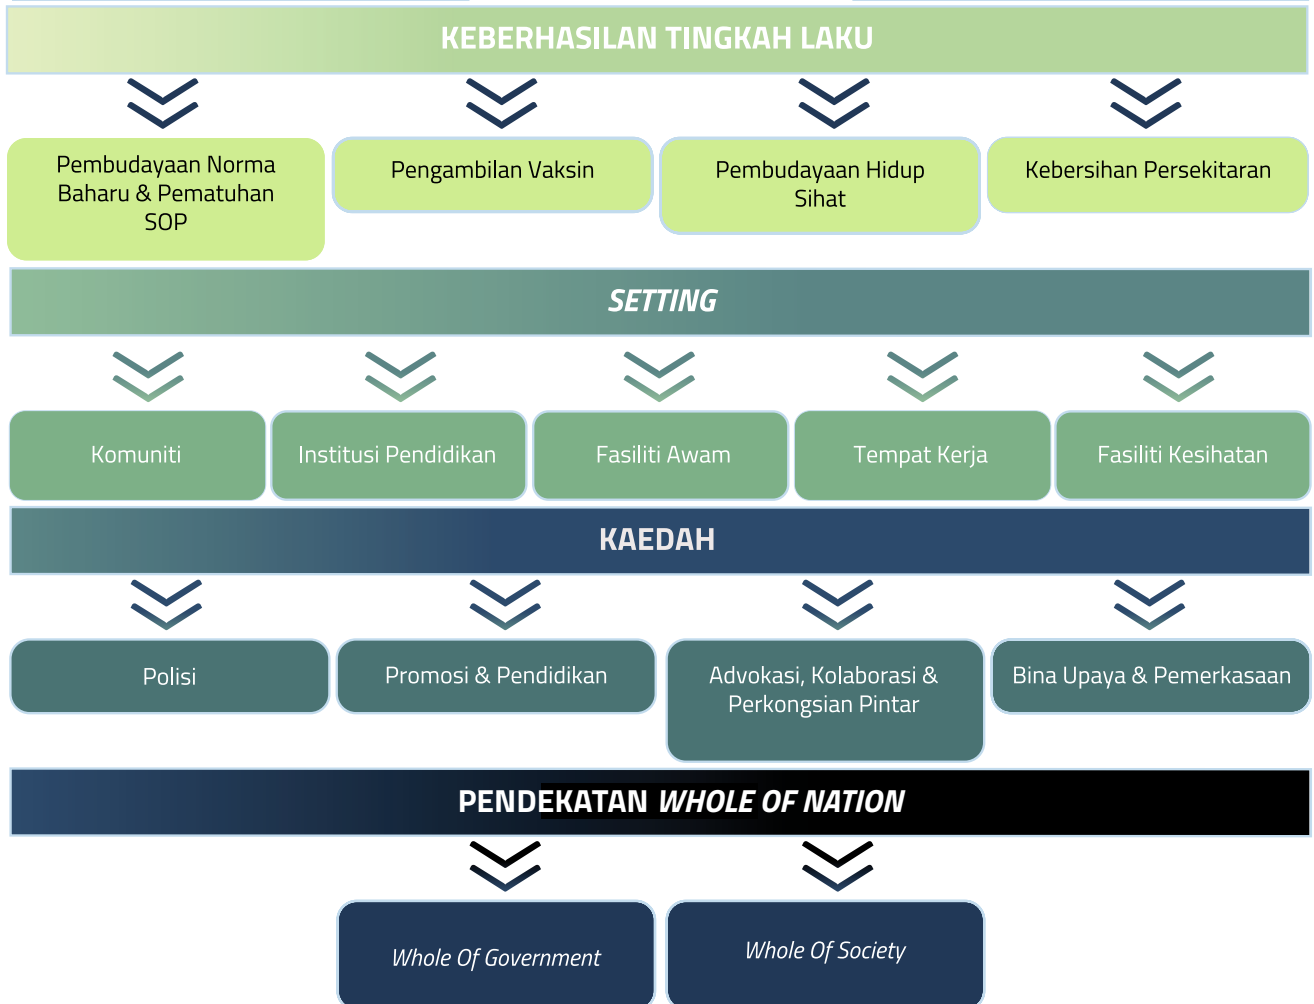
KEBERHASILAN TINGKAH LAKU

Pembudayaan Norma Baharu & Pematuhan SOP

Pengambilan Vaksin

Pembudayaan Hidup Sihat

Kebersihan Persekitaran

SETTING

Komuniti

Institusi Pendidikan

Fasiliti Awam

Tempat Kerja

Fasiliti Kesihatan

KAEDAH

Polisi

Promosi & Pendidikan

Advokasi, Kolaborasi & Perkongsian Pintar

Bina Upaya & Pemerkasaan

PENDEKATAN WHOLE OF NATION

Whole Of Government

Whole Of Society